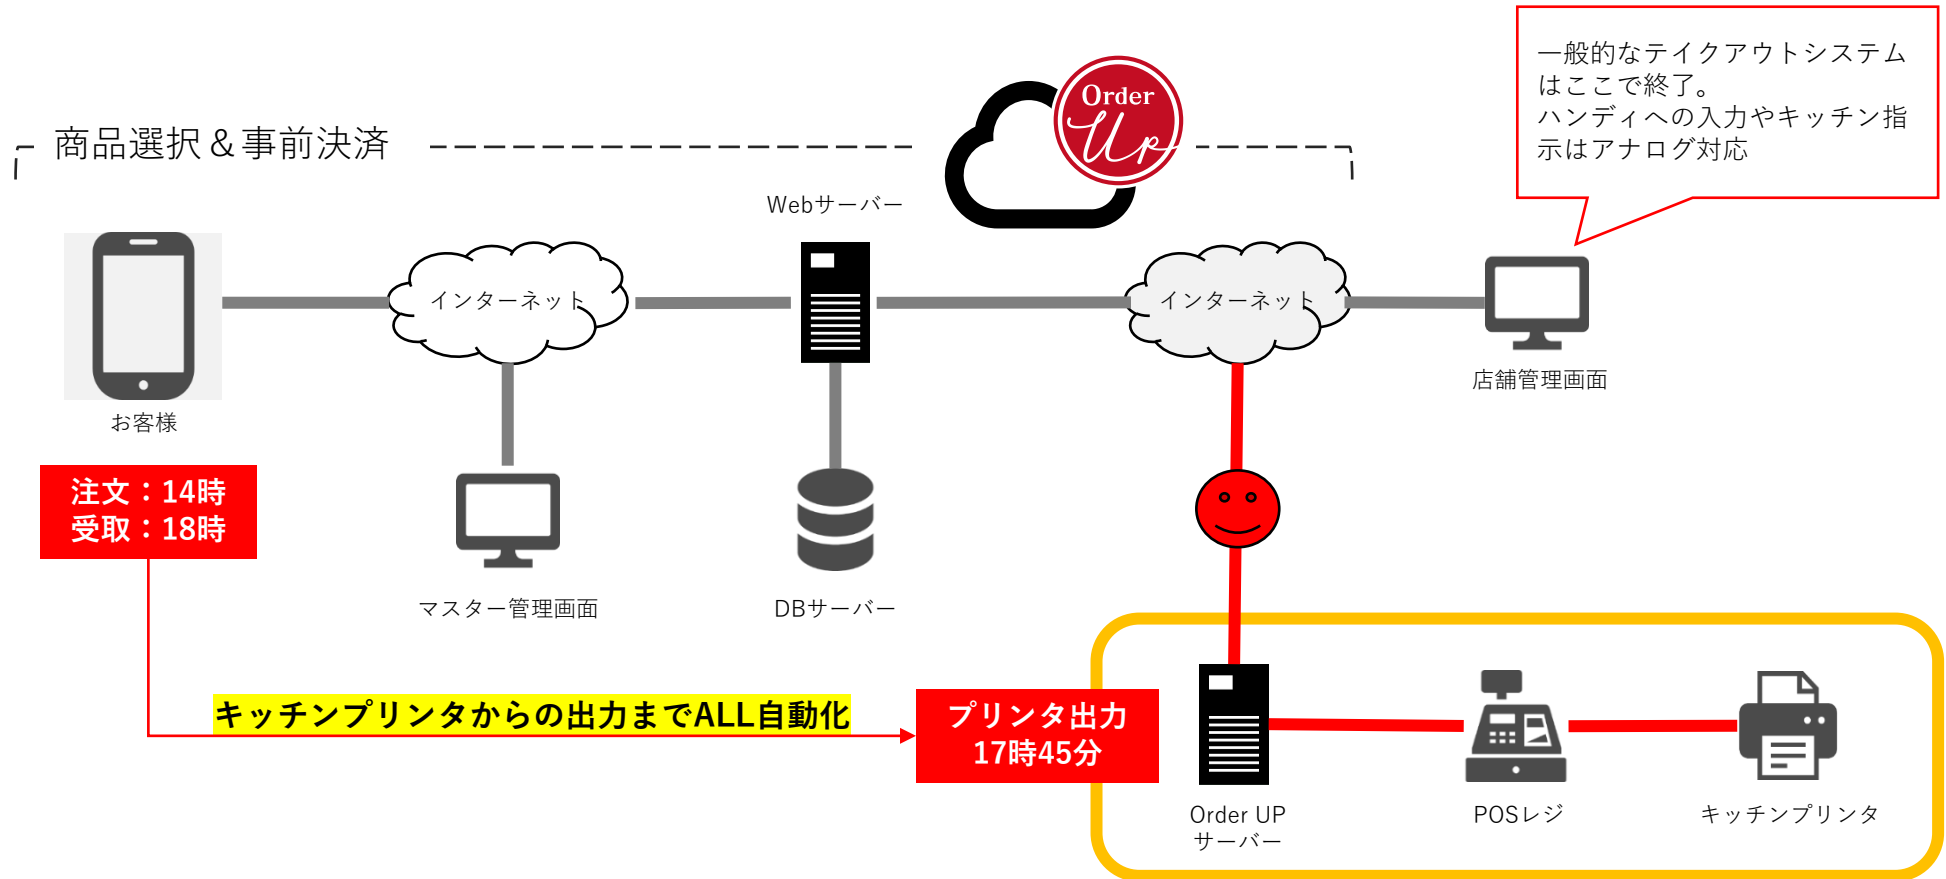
商品選択＆事前決済

Order Up

一般的なテイクアウトシステムはここで終了。
ハンディへの入力やキッチン指示はアナログ対応

Webサーバー

インターネット

インターネット

お客様

店舗管理画面

注文：14時
受取：18時

マスター管理画面

DBサーバー

キッチンプリンタからの出力までALL自動化

プリンタ出力
17時45分

Order UP
サーバー

POSレジ

キッチンプリンタ